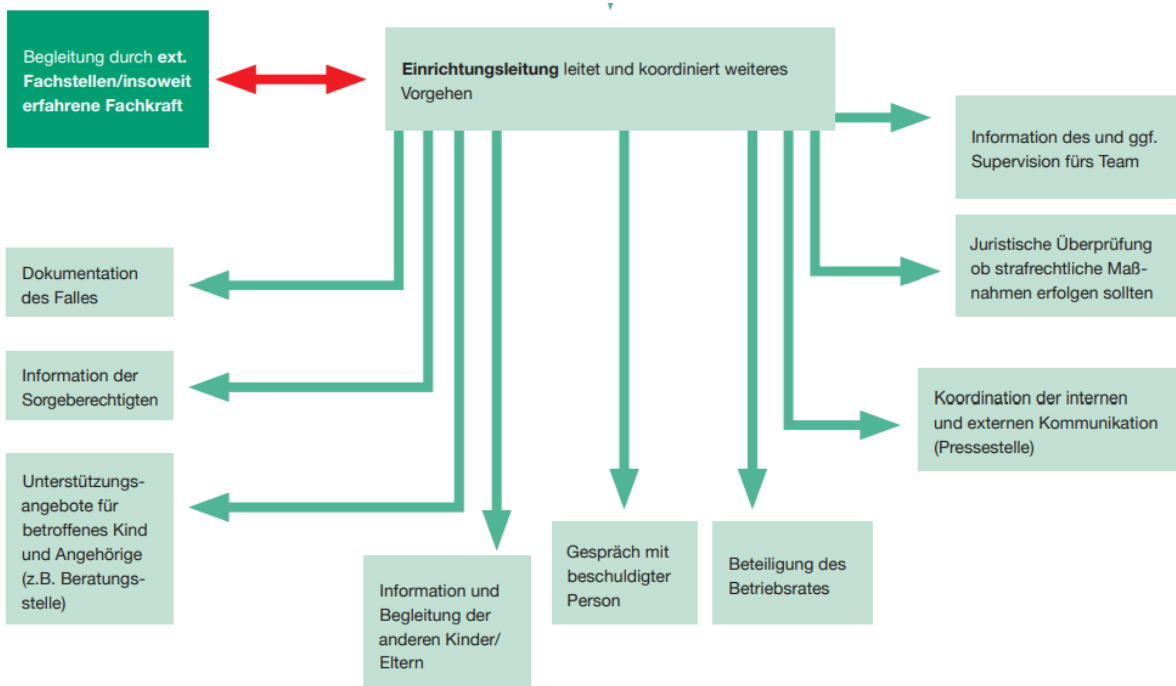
Begleitung durch ext. Fachstellen/insoweit erfahrene Fachkraft

Einrichtungsleitung leitet und koordiniert weiteres Vorgehen

Information des und ggf. Supervision fürs Team

Juristische Überprüfung ob strafrechtliche Maßnahmen erfolgen sollten

Koordination der internen und externen Kommunikation (Pressestelle)

Dokumentation des Falles

Information der Sorgeberechtigten

Unterstützungsangebote für betroffenes Kind und Angehörige (z.B. Beratungsstelle)

Information und Begleitung der anderen Kinder/ Eltern

Gespräch mit beschuldigter Person

Beteiligung des Betriebsrates